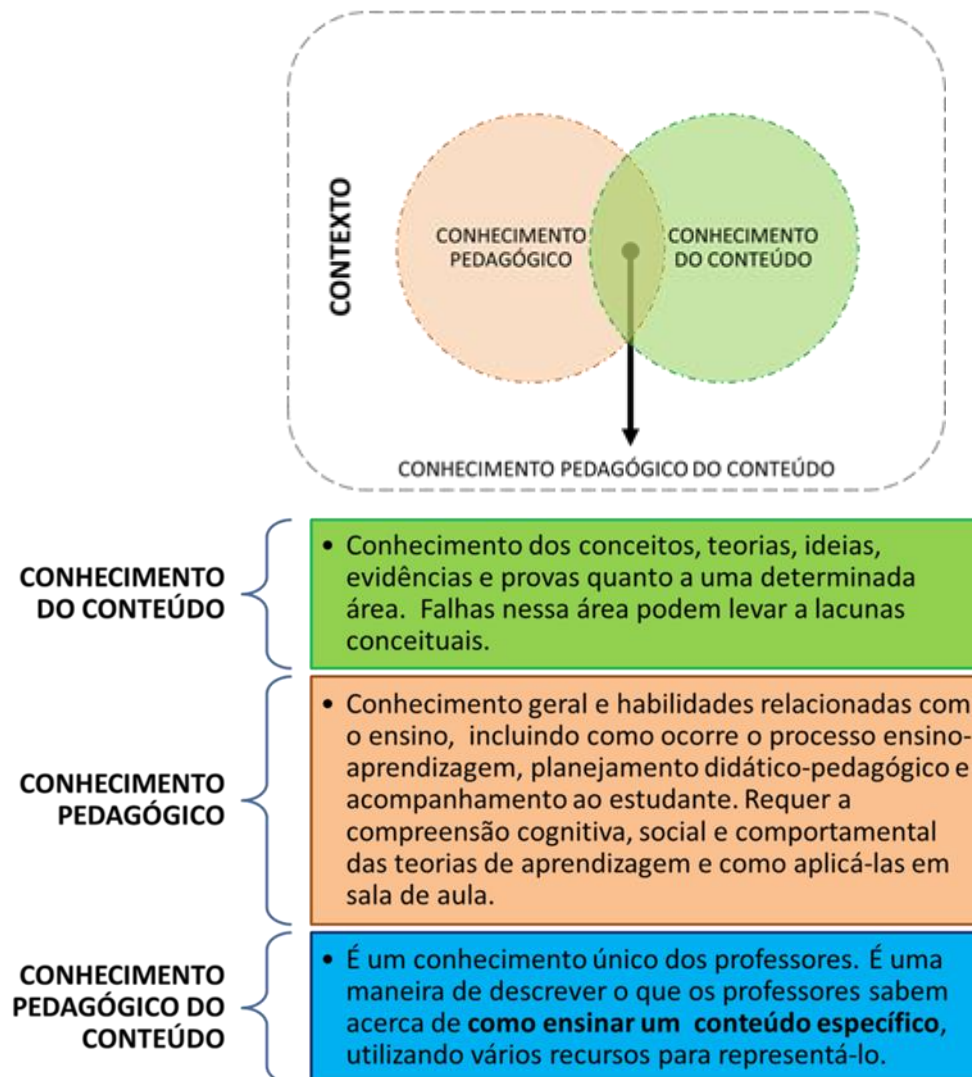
CONTEXTO

CONHECIMENTO PEDAGÓGICO

CONHECIMENTO DO CONTEÚDO

CONHECIMENTO PEDAGÓGICO DO CONTEÚDO

CONHECIMENTO DO CONTEÚDO

• Conhecimento dos conceitos, teorias, ideias, evidências e provas quanto a uma determinada área. Falhas nessa área podem levar a lacunas conceituais.

CONHECIMENTO PEDAGÓGICO

• Conhecimento geral e habilidades relacionadas com o ensino, incluindo como ocorre o processo ensino-aprendizagem, planejamento didático-pedagógico e acompanhamento ao estudante. Requer a compreensão cognitiva, social e comportamental das teorias de aprendizagem e como aplicá-las em sala de aula.

CONHECIMENTO PEDAGÓGICO DO CONTEÚDO

• É um conhecimento único dos professores. É uma maneira de descrever o que os professores sabem acerca de **como ensinar um conteúdo específico**, utilizando vários recursos para representá-lo.